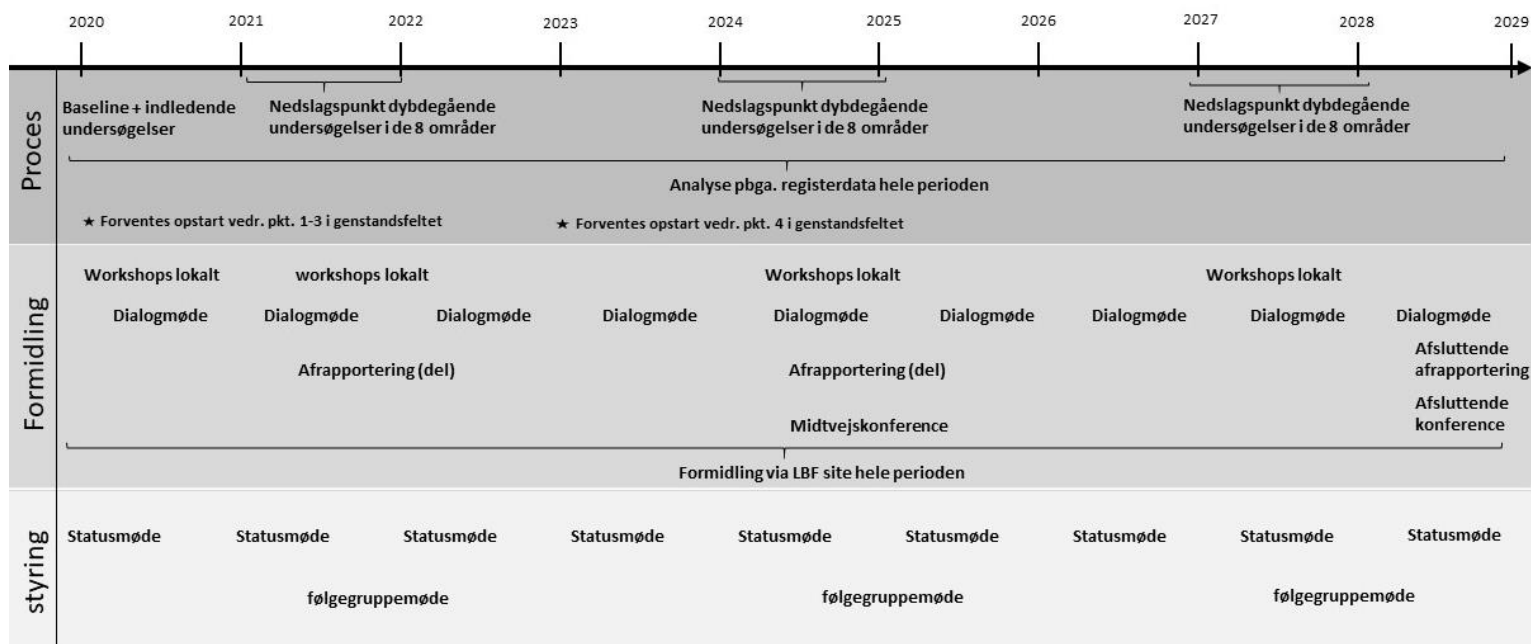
2020 2021 2022 2023 2024 2025 2026 2027 2028 2029

Proces

Baseline + indledende undersøgelser

Nedslagspunkt dybdegående undersøgelser i de 8 områder

Nedslagspunkt dybdegående undersøgelser i de 8 områder

Nedslagspunkt dybdegående undersøgelser i de 8 områder

Analyse pbga. registerdata hele perioden

★ Forventes opstart vedr. pkt. 1-3 i genstandsfeltet

★ Forventes opstart vedr. pkt. 4 i genstandsfeltet

Formidling

Workshops lokalt workshops lokalt Workshops lokalt Workshops lokalt

Dialogmøde Dialogmøde Dialogmøde Dialogmøde Dialogmøde Dialogmøde Dialogmøde Dialogmøde Dialogmøde

Afrapportering (del) Afrapportering (del) Afsluttende afrapportering

Midtvejskonference Afsluttende konference

Formidling via LBF site hele perioden

styring

Statusmøde Statusmøde Statusmøde Statusmøde Statusmøde Statusmøde Statusmøde Statusmøde Statusmøde

følgegruppemøde følgegruppemøde følgegruppemøde